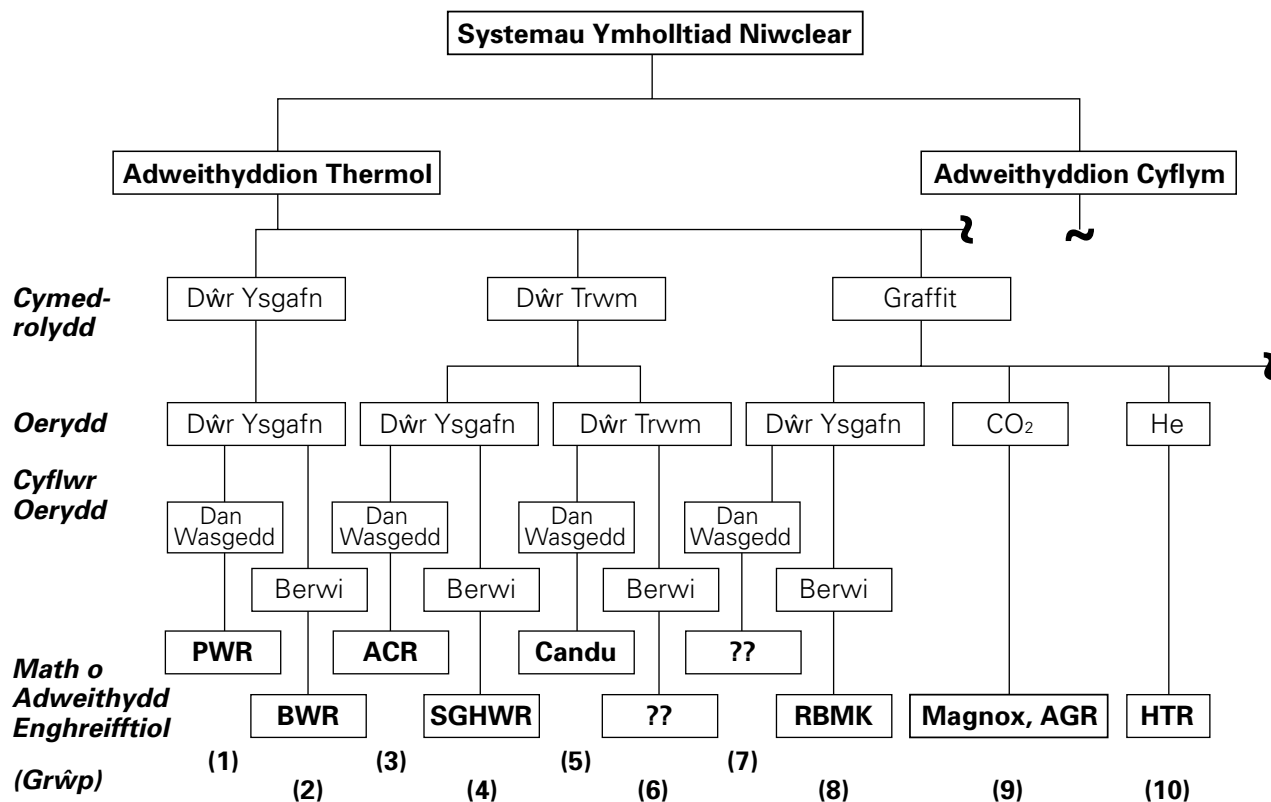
Systemau Ymholltiad Niwclear

Adweithyddion Thermol

Adweithyddion Cyflym

Cymedrolydd

Dŵr Ysgafn

Dŵr Trwm

Graffit

Oerydd

Dŵr Ysgafn

Dŵr Ysgafn

Dŵr Trwm

Dŵr Ysgafn

$CO_2$

He

Cyflwr Oerydd

Dan Wasgedd

Berwi

Dan Wasgedd

Berwi

Dan Wasgedd

Berwi

Dan Wasgedd

Berwi

Math o Adweithydd Enghreifftiol

PWR

BWR

ACR

SGHWR

Candu

??

??

RBMK

Magnox, AGR

HTR

(Grŵp)

(1)

(2)

(3)

(4)

(5)

(6)

(7)

(8)

(9)

(10)